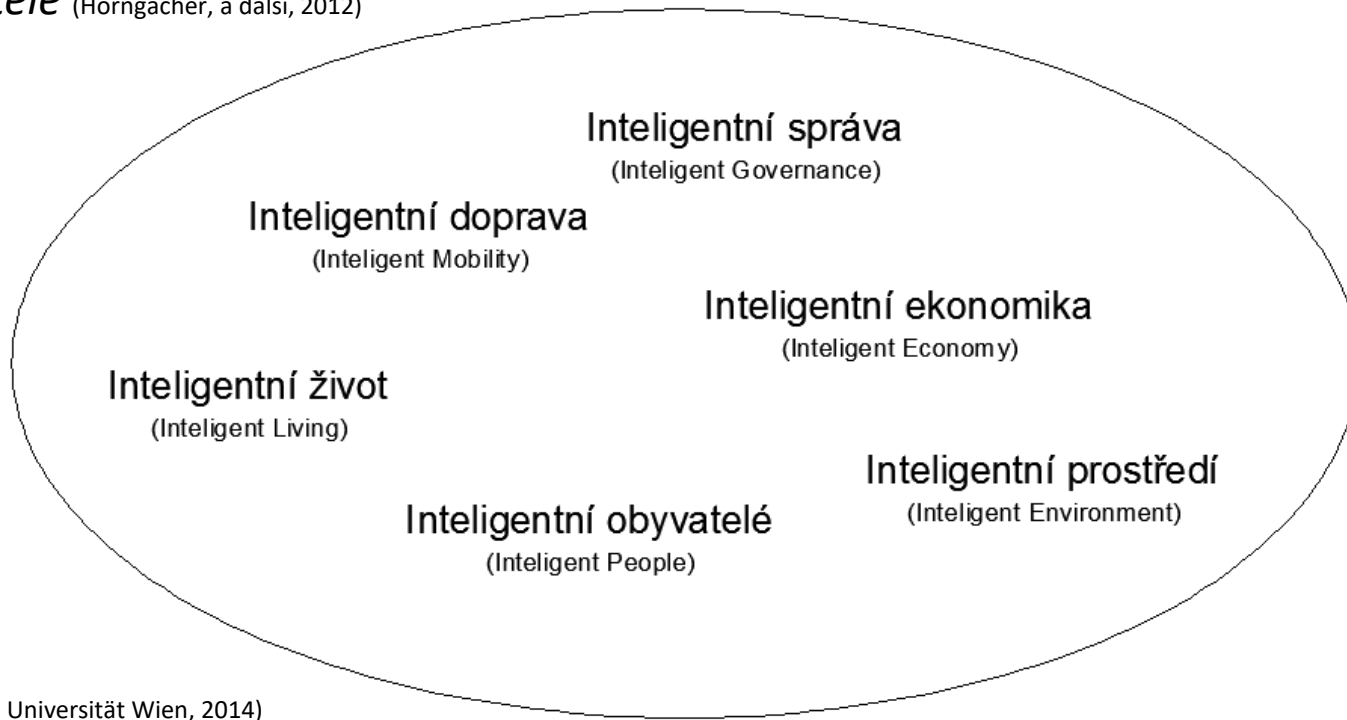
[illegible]ele (Horngacher, a další, 2012)

Inteligentní správa
(Inteligent Governance)

Inteligentní doprava
(Inteligent Mobility)

Inteligentní ekonomika
(Inteligent Economy)

Inteligentní život
(Inteligent Living)

Inteligentní prostředí
(Inteligent Environment)

Inteligentní obyvatelé
(Inteligent People)

Universität Wien, 2014)